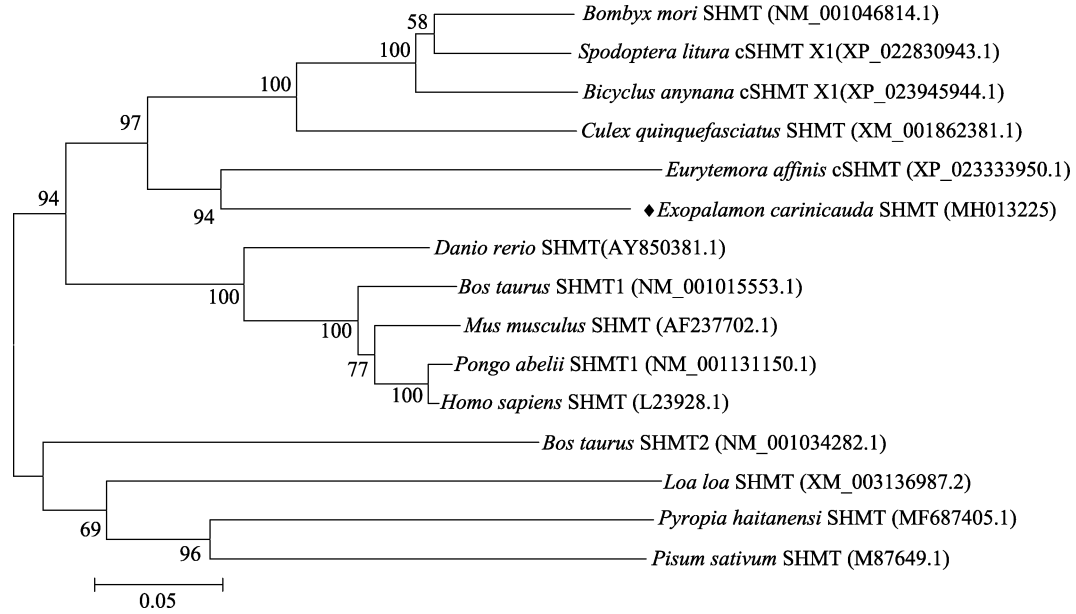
58
Bombyx mori SHMT (NM_001046814.1)
100
Spodoptera litura cSHMT X1(XP_022830943.1)
100
Bicyclus anynana cSHMT X1(XP_023945944.1)
97
Culex quinquefasciatus SHMT (XM_001862381.1)
Eurytemora affinis cSHMT (XP_023333950.1)
94
94
♦Exopalamon carinicauda SHMT (MH013225)
Danio rerio SHMT(AY850381.1)
100
Bos taurus SHMT1 (NM_001015553.1)
100
Mus musculus SHMT (AF237702.1)
77
Pongo abelii SHMT1 (NM_001131150.1)
100
Homo sapiens SHMT (L23928.1)
Bos taurus SHMT2 (NM_001034282.1)
Loa loa SHMT (XM_003136987.2)
69
Pyropia haitanensi SHMT (MF687405.1)
96
Pisum sativum SHMT (M87649.1)
0.05